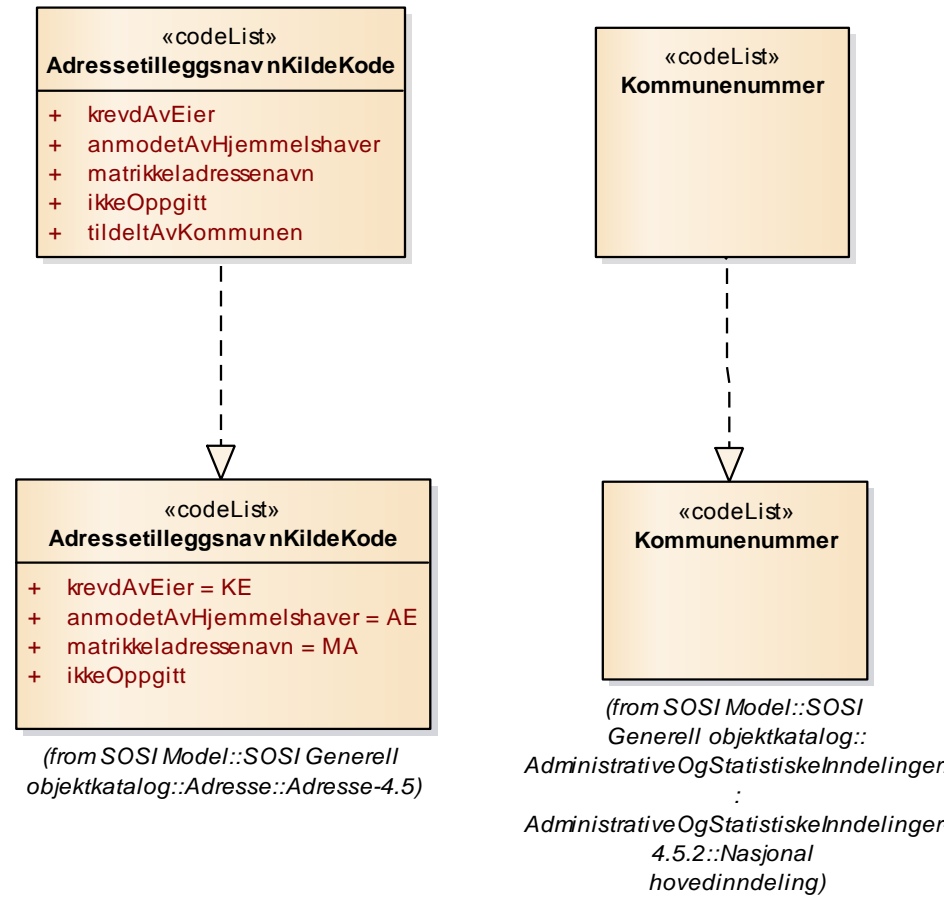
«codeList»
AdressetilleggsnavnKildeKode

+ krevdAvEier
+ anmodetAvHjemmelshaver
+ matrikkeladressenavn
+ ikkeOppgitt
+ tildeltAvKommunen

«codeList»
Kommunenummer

«codeList»
AdressetilleggsnavnKildeKode

+ krevdAvEier = KE
+ anmodetAvHjemmelshaver = AE
+ matrikkeladressenavn = MA
+ ikkeOppgitt

(from SOSI Model::SOSI Generell objektkatalog::Adresse::Adresse-4.5)

«codeList»
Kommunenummer

(from SOSI Model::SOSI Generell objektkatalog::AdministrativeOgStatistiskeInndelinger::AdministrativeOgStatistiskeInndelinger-4.5.2::Nasjonal hovedinndeling)